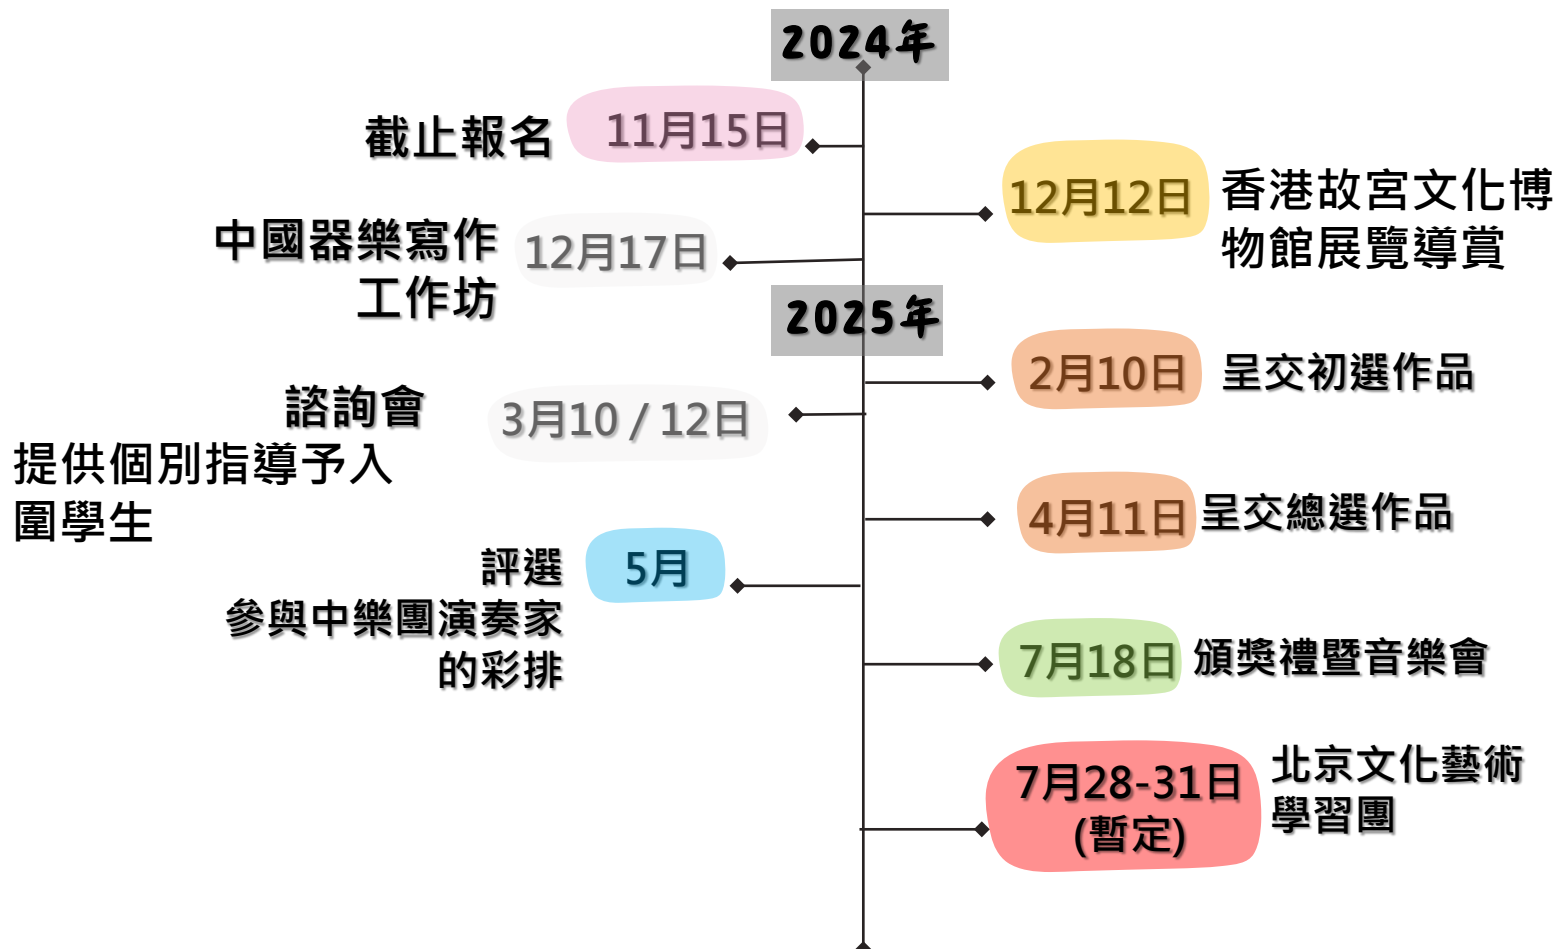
2024年

截止報名 11月15日

12月12日 香港故宮文化博物館展覽導賞

中國器樂寫作工作坊 12月17日

2025年

2月10日 呈交初選作品

諮詢會
提供個別指導予入圍學生 3月10 / 12日

4月11日 呈交總選作品

評選
參與中樂團演奏家的彩排 5月

7月18日 頒獎禮暨音樂會

7月28-31日 (暫定) 北京文化藝術學習團